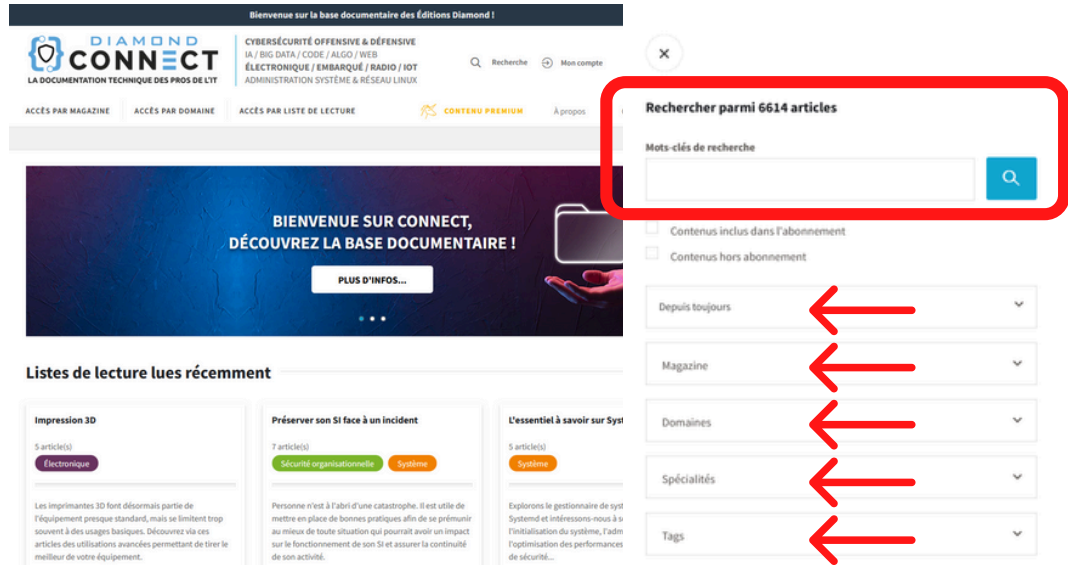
Bienvenue sur la base documentaire des Éditions Diamond !

DIAMOND CONNECT
LA DOCUMENTATION TECHNIQUE DES PROS DE L'IT

CYBERSÉCURITÉ OFFENSIVE & DÉFENSIVE
IA / BIG DATA / CODE / ALGO / WEB
ÉLECTRONIQUE / EMBARQUÉ / RADIO / IOT
ADMINISTRATION SYSTÈME & RÉSEAU LINUX

Recherche
Mon compte

ACCÈS PAR MAGAZINE
ACCÈS PAR DOMAINE
ACCÈS PAR LISTE DE LECTURE
CONTENU PREMIUM
À propos

BIENVENUE SUR CONNECT,
DÉCOUVREZ LA BASE DOCUMENTAIRE !
PLUS D'INFOS...

Listes de lecture lues récemment

Impression 3D
5 article(s)
Électronique
Les imprimantes 3D font désormais partie de l'équipement presque standard, mais se limitent trop souvent à des usages basiques. Découvrez via ces articles des utilisations avancées permettant de tirer le meilleur de votre équipement.

Préserver son SI face à un incident
7 article(s)
Sécurité organisationnelle
Système
Personne n'est à l'abri d'une catastrophe. Il est utile de mettre en place de bonnes pratiques afin de se prémunir au mieux de toute situation qui pourrait avoir un impact sur le fonctionnement de son SI et assurer la continuité de son activité.

L'essentiel à savoir sur Syst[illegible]
5 article(s)
Système
Explorons le gestionnaire de syst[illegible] Systemd et intéressons-nous à s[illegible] l'initialisation du système, l'adm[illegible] l'optimisation des performances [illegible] de sécurité...

×
Rechercher parmi 6614 articles
Mots-clés de recherche
Contenus inclus dans l'abonnement
Contenus hors abonnement
Depuis toujours
Magazine
Domaines
Spécialités
Tags